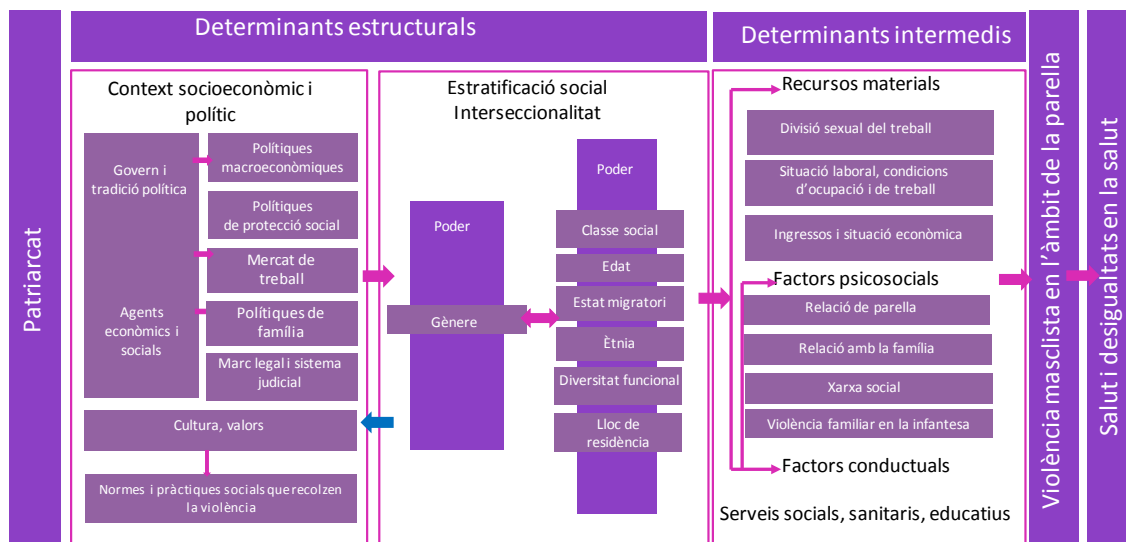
Patriarcat

Determinants estructurals

Context socioeconòmic i polític

Govern i tradició política

Polítiques macroeconòmiques

Polítiques de protecció social

Mercat de treball

Agents econòmics i socials

Polítiques de família

Marc legal i sistema judicial

Cultura, valors

Normes i pràctiques socials que recolzen la violència

Estratificació social Interseccionalitat

Poder

Gènere

Poder

Classe social

Edat

Estat migratori

Ètnia

Diversitat funcional

Lloc de residència

Determinants intermedis

Recursos materials

Divisió sexual del treball

Situació laboral, condicions d'ocupació i de treball

Ingressos i situació econòmica

Factors psicosocials

Relació de parella

Relació amb la família

Xarxa social

Violència familiar en la infantesa

Factors conductuals

Serveis socials, sanitaris, educatius

Violència masclista en l'àmbit de la parella

Salut i desigualtats en la salut